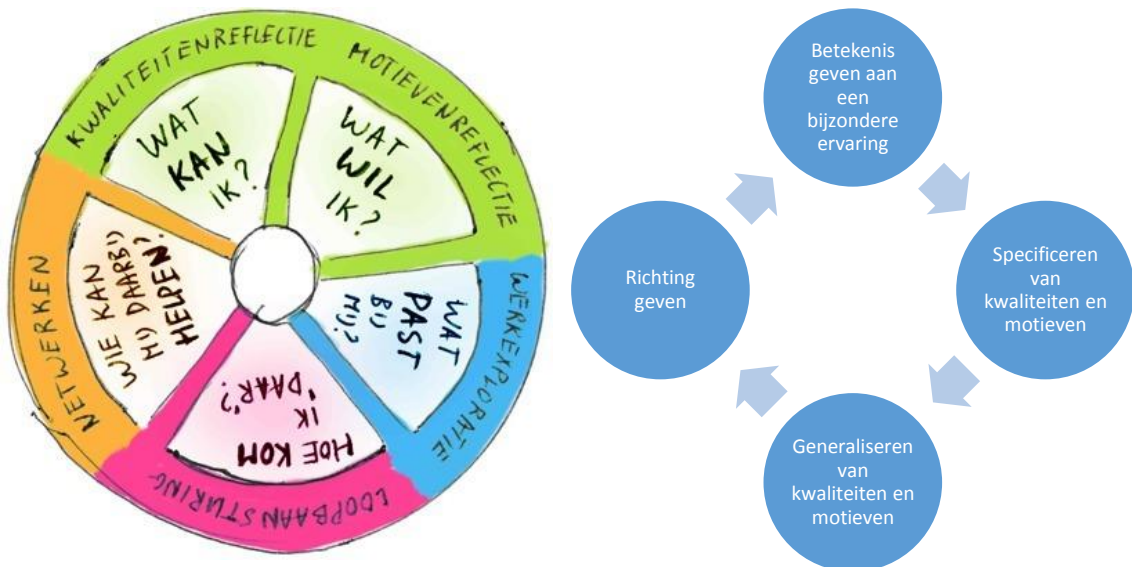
KWALITEITENREFLECTIE
MOTIEVENREFLECTIE
WERKEXPLORATIE
LOOPBAANSTURING
NETWERKEN

WAT KAN IK?

WAT WIL IK?

WAT PAST BIJ MIJ?

HOE KOM IK DAAR?

WIE KAN MIJ DAARBIJ HELPEN?

Betekenis geven aan een bijzondere ervaring

Specificeren van kwaliteiten en motieven

Generaliseren van kwaliteiten en motieven

Richting geven